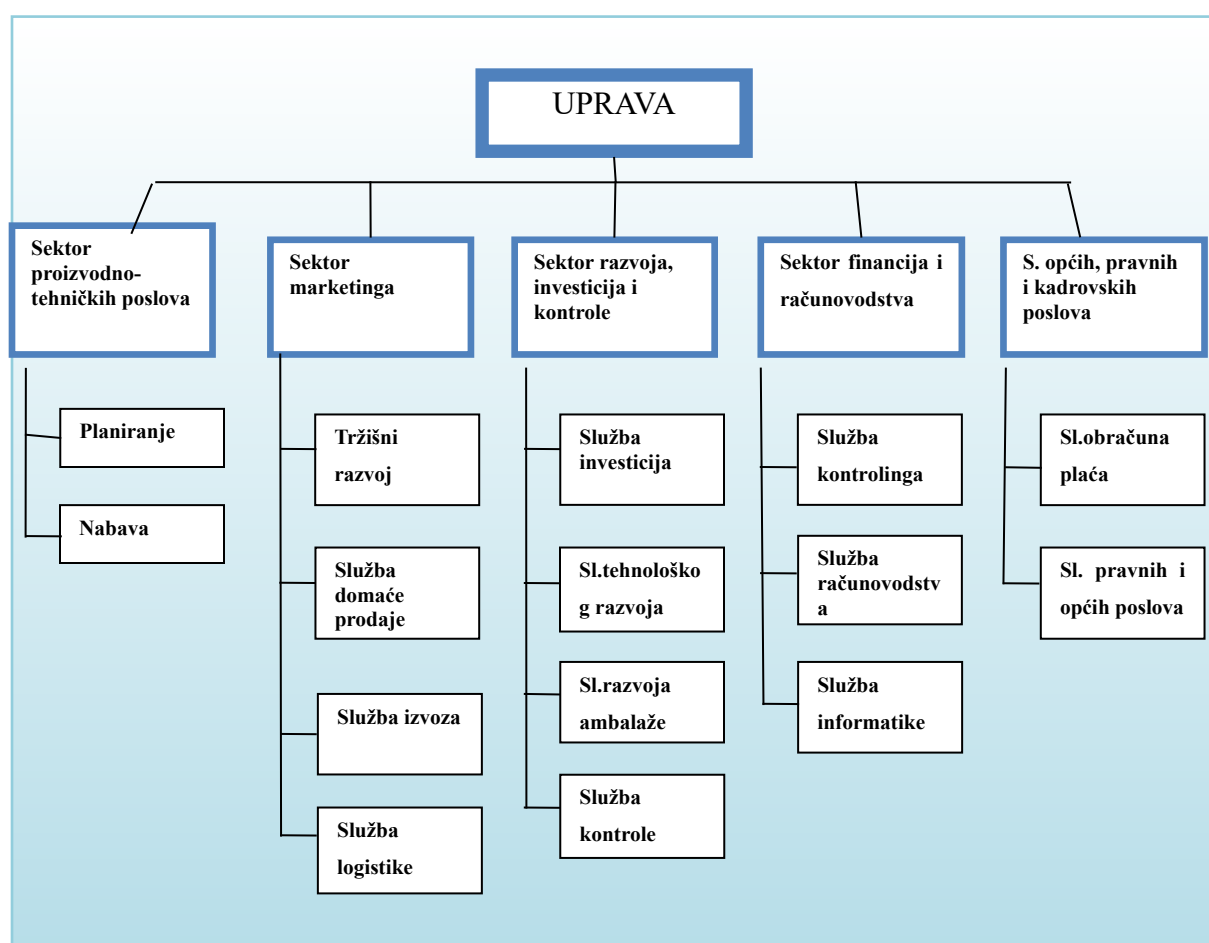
UPRAVA

Sektor proizvodno-tehničkih poslova

Sektor marketinga

Sektor razvoja, investicija i kontrole

Sektor financija i računovodstva

S. općih, pravnih i kadrovskih poslova

Planiranje

Nabava

Tržišni razvoj

Služba domaće prodaje

Služba izvoza

Služba logistike

Služba investicija

Sl.tehnološkog razvoja

Sl.razvoja ambalaže

Služba kontrole

Služba kontrolinga

Služba računovodstva

Služba informatike

Sl.obračuna plaća

Sl. pravnih i općih poslova